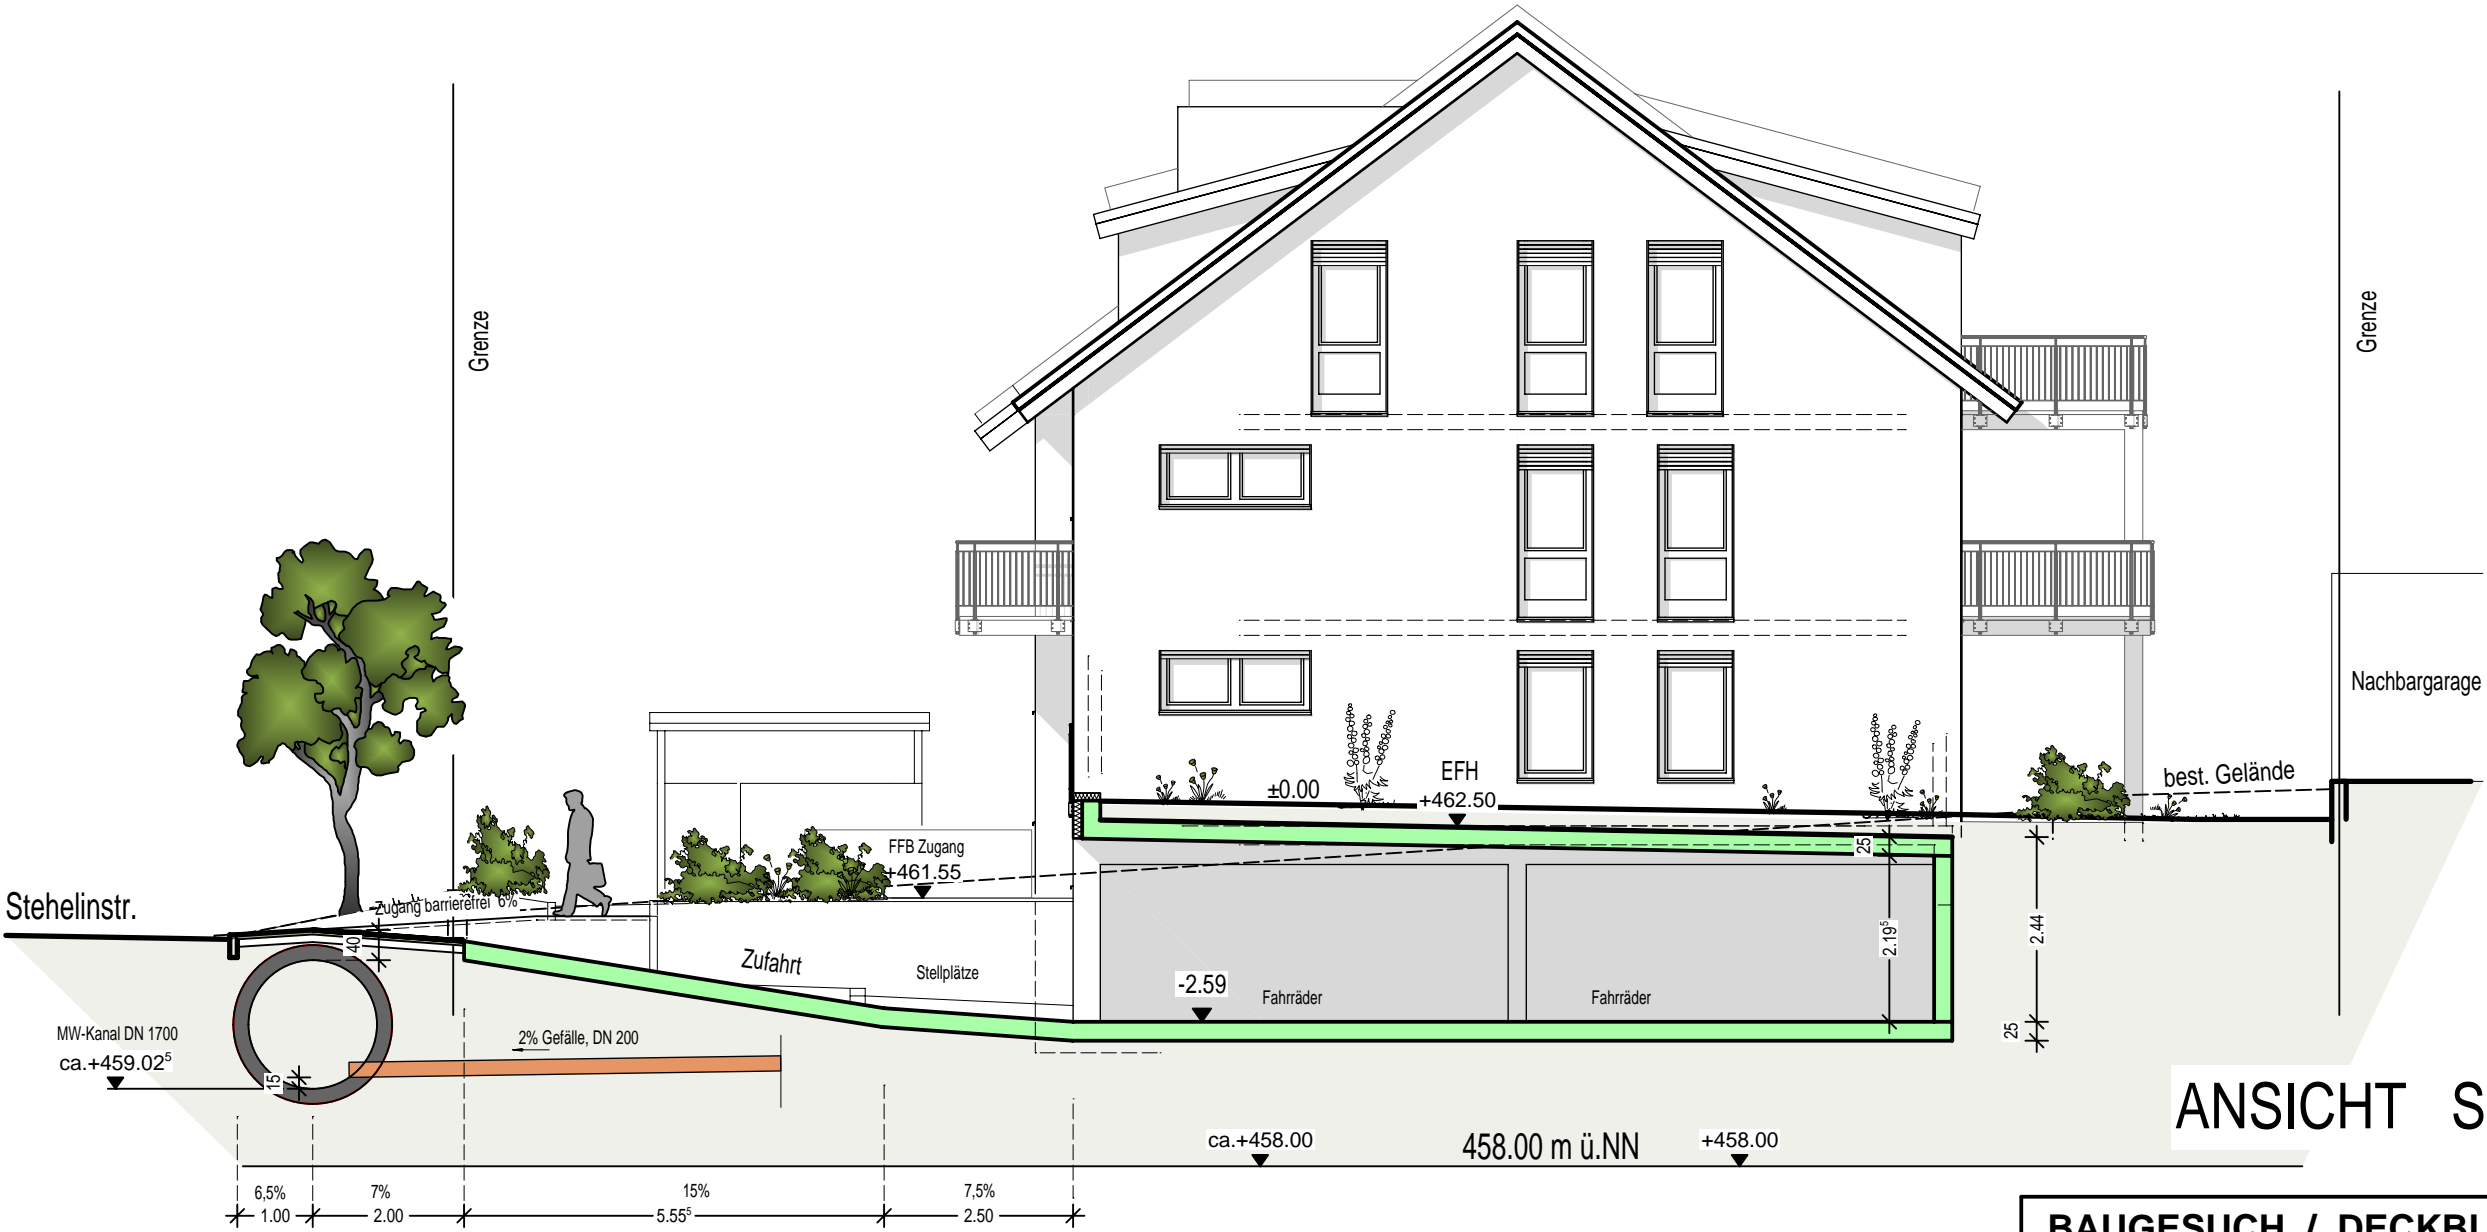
Grenze

Grenze

Nachbargarage

best. Gelände

EFH
+462.50

±0.00

FFB Zugang
+461.55

Stehelinstr.

Zugang barrierefrei 6%

40

Zufahrt

Stellplätze

-2.59

Fahrräder

Fahrräder

25

$2.19^5$

2.44

25

MW-Kanal DN 1700
ca.$+459.02^5$

15

2% Gefälle, DN 200

ANSICHT S

ca.+458.00

458.00 m ü.NN

+458.00

6,5%
1.00

7%
2.00

15%
$5.55^5$

7,5%
2.50

BAUGESUCH / DECKBL